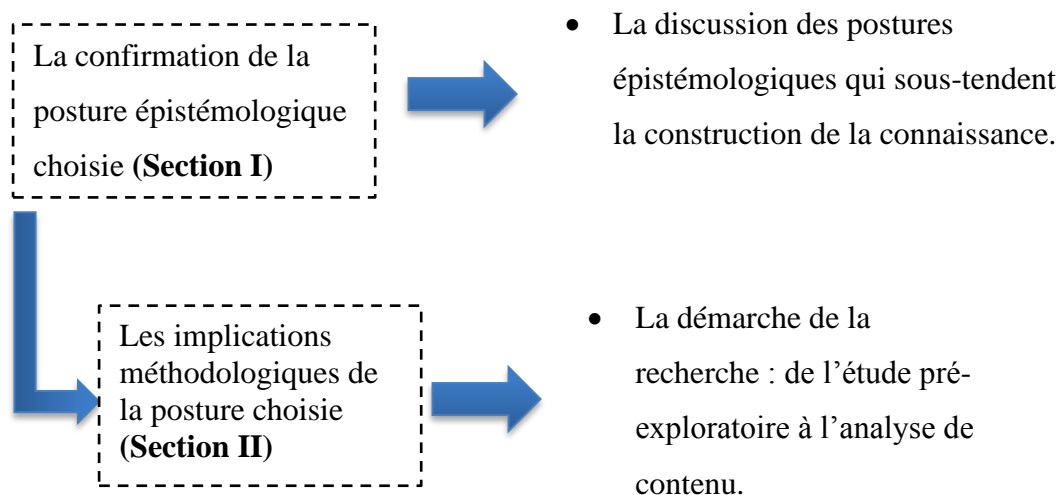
La confirmation de la posture épistémologique choisie **(Section I)**

- La discussion des postures épistémologiques qui sous-tendent la construction de la connaissance.

Les implications méthodologiques de la posture choisie **(Section II)**

- La démarche de la recherche : de l’étude pré-exploratoire à l’analyse de contenu.